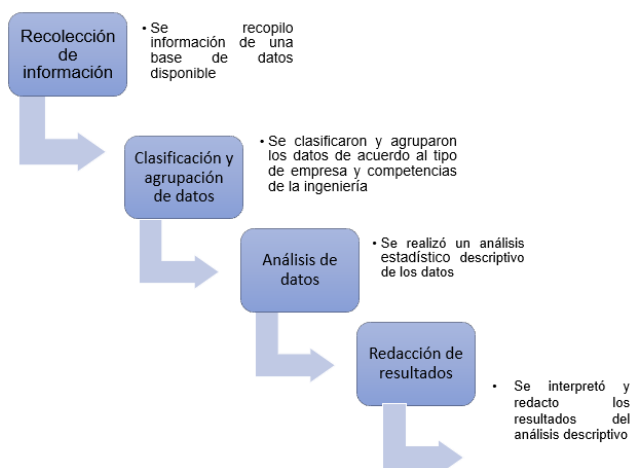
Recolección de información

• Se recopilo información de una base de datos disponible

Clasificación y agrupación de datos

• Se clasificaron y agruparon los datos de acuerdo al tipo de empresa y competencias de la ingeniería

Análisis de datos

• Se realizó un análisis estadístico descriptivo de los datos

Redacción de resultados

• Se interpretó y redacto los resultados del análisis descriptivo